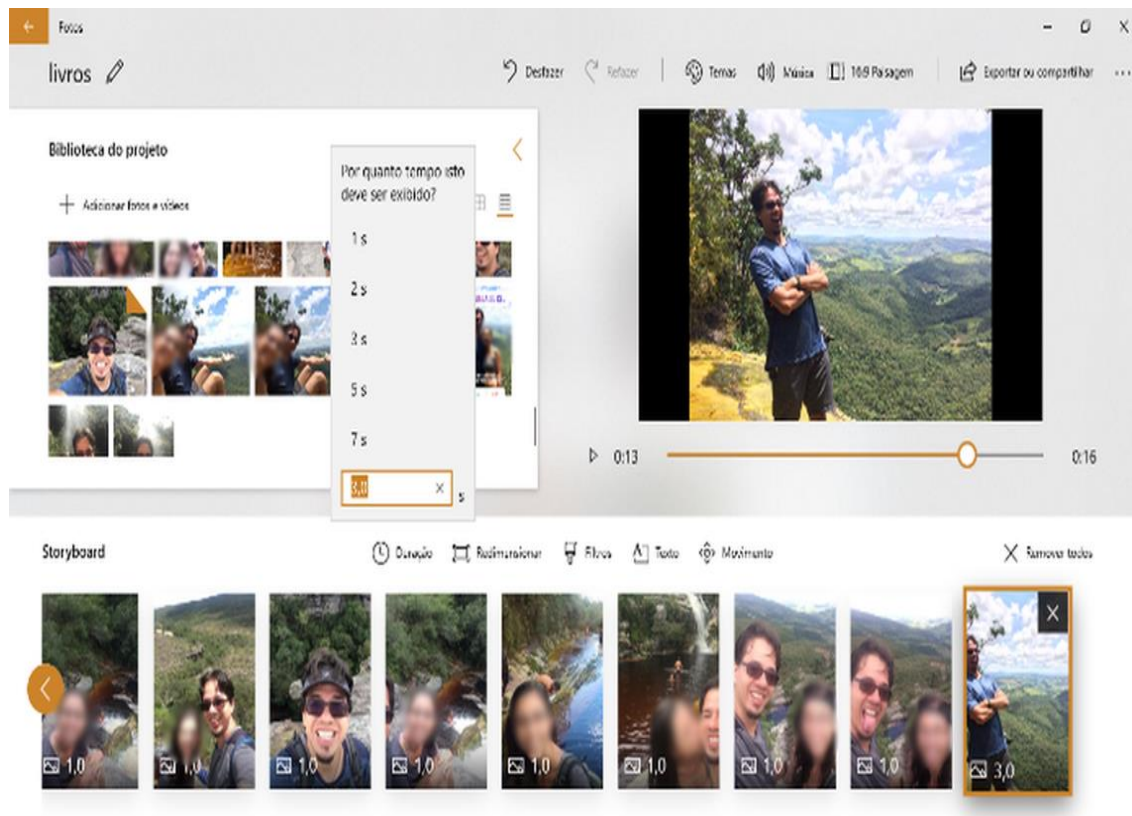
Fotos

livros

Desfazer Refazer Temas Música 16:9 Paisagem Exportar ou compartilhar ...

Biblioteca do projeto

+ Adicionar fotos e vídeos

Por quanto tempo isto deve ser exibido?

1 s

2 s

3 s

5 s

7 s

3,0 × s

0:13 0:16

Storyboard

Duração Redimensionar Filtros Texto Movimento

Remover todos

1,0 1,0 1,0 1,0 1,0 1,0 1,0 1,0 3,0